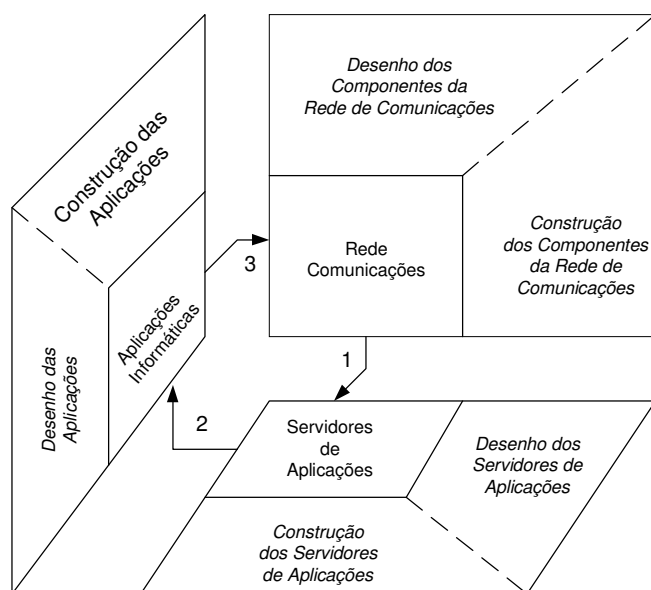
Construção das Aplicações

Desenho das Aplicações

Aplicações Informáticas

Desenho dos Componentes da Rede de Comunicações

Rede Comunicações

Construção dos Componentes da Rede de Comunicações

3

1

2

Servidores de Aplicações

Desenho dos Servidores de Aplicações

Construção dos Servidores de Aplicações